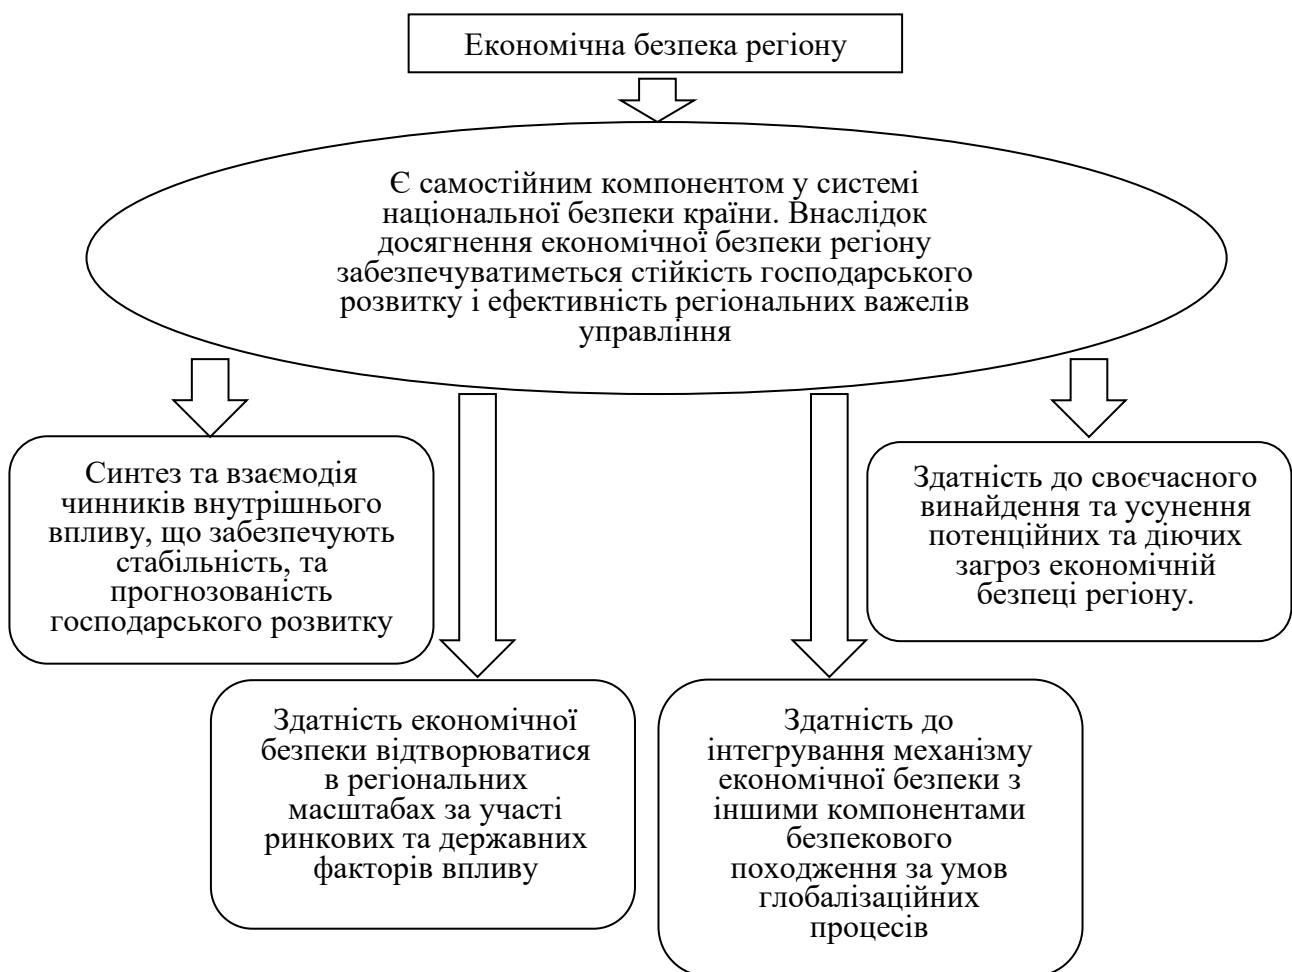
Економічна безпека регіону

Є самостійним компонентом у системі національної безпеки країни. Внаслідок досягнення економічної безпеки регіону забезпечуватиметься стійкість господарського розвитку і ефективність регіональних важелів управління

Синтез та взаємодія чинників внутрішнього впливу, що забезпечують стабільність, та прогнозованість господарського розвитку

Здатність до своєчасного винайдення та усунення потенційних та діючих загроз економічній безпеці регіону.

Здатність економічної безпеки відтворюватися в регіональних масштабах за участі ринкових та державних факторів впливу

Здатність до інтегрування механізму економічної безпеки з іншими компонентами безпекового походження за умов глобалізаційних процесів